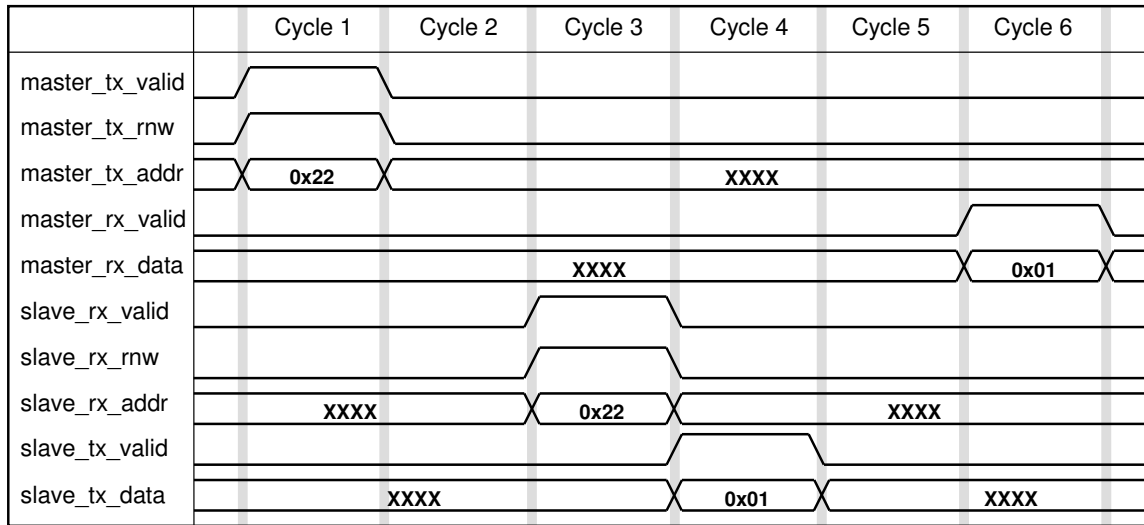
| | Cycle 1 | Cycle 2 | Cycle 3 | Cycle 4 | Cycle 5 | Cycle 6 |
|---|---|---|---|---|---|---|
| master_tx_valid | | | | | | |
| master_tx_rnw | | | | | | |
| master_tx_addr | 0x22 | | | XXXX | | |
| master_rx_valid | | | | | | |
| master_rx_data | | | XXXX | | | 0x01 |
| slave_rx_valid | | | | | | |
| slave_rx_rnw | | | | | | |
| slave_rx_addr | XXXX | | 0x22 | | XXXX | |
| slave_tx_valid | | | | | | |
| slave_tx_data | | XXXX | | 0x01 | | XXXX |